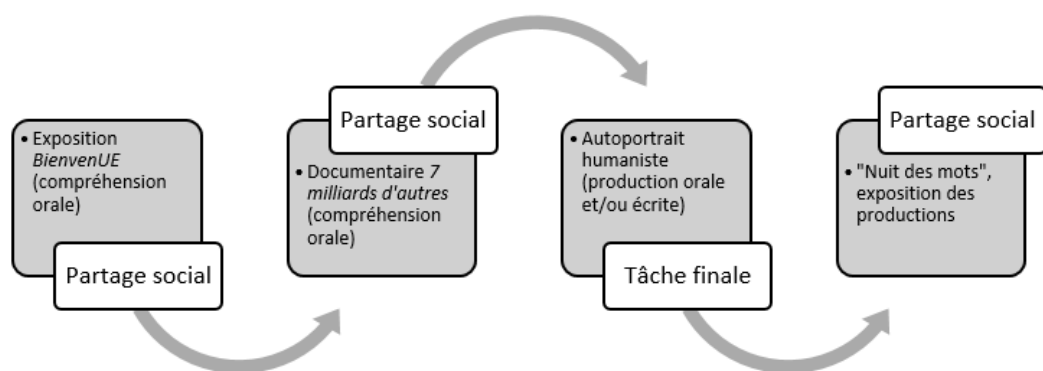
• Exposition *BienvenUE* (compréhension orale)

Partage social

Partage social

• Documentaire *7 milliards d'autres* (compréhension orale)

• Autoportrait humaniste (production orale et/ou écrite)

Tâche finale

Partage social

• "Nuit des mots", exposition des productions